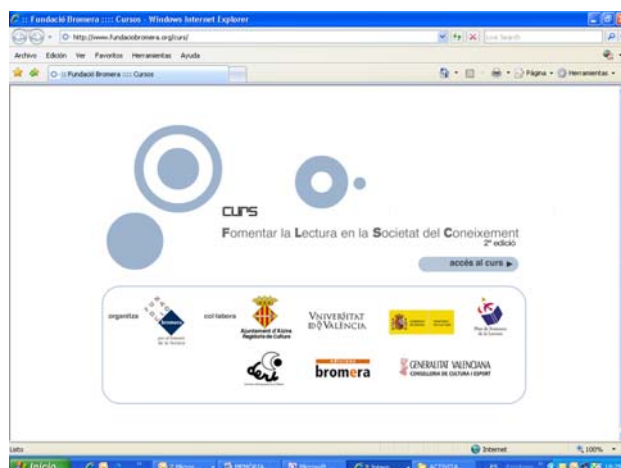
:: Fundació Bromera :::: Cursos - Windows Internet Explorer

http://www.fundaciobromera.org/curs/

Live Search

Archivo Edición Ver Favoritos Herramientas Ayuda

:: Fundació Bromera :::: Cursos

Página Herramientas

curs

Fomentar la Lectura en la Societat del Coneixement
2ª edició

accés al curs ▶

organitza

bromera

per al foment de la lectura

col·labora

Ajuntament d'Alzira Regidoria de Cultura

VNIVERSITAT DE VALÈNCIA

Plan de Fomento de la Lectura

bromera

GENERALITAT VALENCIANA
CONSELLERIA DE CULTURA I ESPORT

Listo

Internet

100%

Inicio